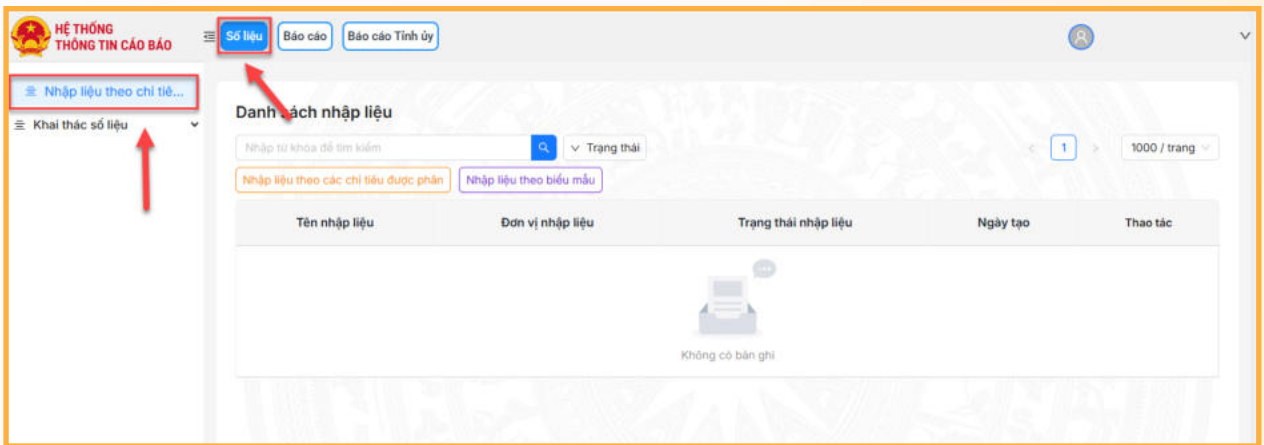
HỆ THỐNG THÔNG TIN CÁO BÁO

Số liệu | Báo cáo | Báo cáo Tỉnh ủy

Nhập liệu theo chỉ tiê...
Khai thác số liệu

Danh sách nhập liệu

Nhập từ khóa để tìm kiếm
Trạng thái
1
1000 / trang

Nhập liệu theo các chỉ tiêu được phân
Nhập liệu theo biểu mẫu

| Tên nhập liệu | Đơn vị nhập liệu | Trạng thái nhập liệu | Ngày tạo | Thao tác |
|---|---|---|---|---|

Không có bản ghi